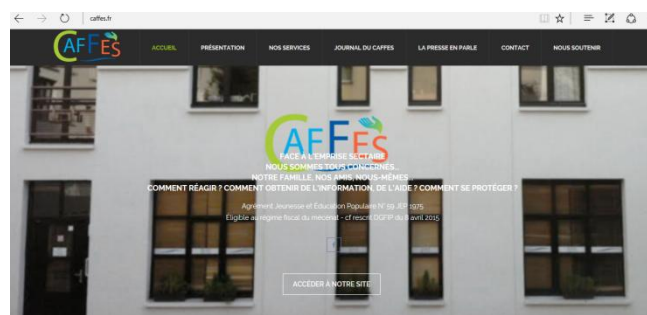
caffes.fr

CAFFES

ACCUEIL PRÉSENTATION NOS SERVICES JOURNAL DU CAFFES LA PRESSE EN PARLE CONTACT NOUS SOUTENIR

CAFFES

FACE À L'EMPRISE SECTAIRE
NOUS SOMMES TOUS CONCERNÉS
NOTRE FAMILLE, NOS AMIS, NOUS-MÊMES
COMMENT RÉAGIR ? COMMENT OBTENIR DE L'INFORMATION, DE L'AIDE ? COMMENT SE PROTÉGER ?

Agrément Jeunesse et Éducation Populaire N° 19 JEP 1975
Éligible au régime fiscal du mécénat - cf rescrit DGFIP du 8 avril 2015

ACCÉDER À NOTRE SITE